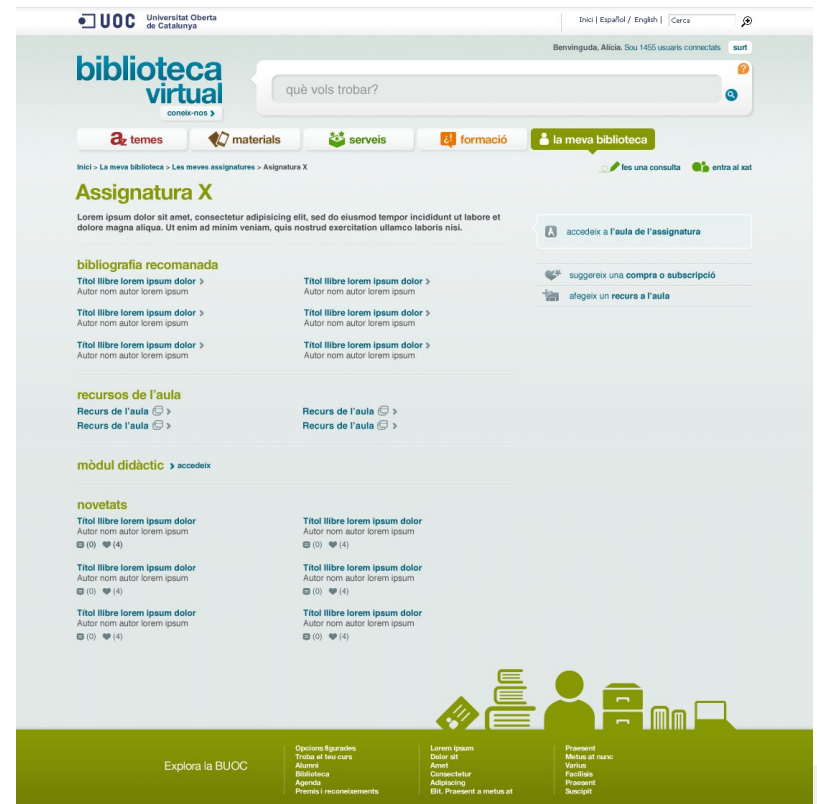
UOC Universitat Oberta de Catalunya

Inici | Español / English | Cerca

Benvinguda, Alicia. Sou 1455 usuaris connectats surt

biblioteca virtual
coneix-nos

què vols trobar?

temes materials serveis formació la meva biblioteca

Inici > La meva biblioteca > Les meves assignatures > Assignatura X

fes una consulta entra al xat

Assignatura X

Lorem ipsum dolor sit amet, consectetur adipisicing elit, sed do eiusmod tempor incididunt ut labore et dolore magna aliqua. Ut enim ad minim veniam, quis nostrud exercitation ullamco laboris nisi.

accedeix a l'aula de l'assignatura

suggereix una compra o subscripció

afegeix un recurs a l'aula

bibliografia recomanada

Títol llibre lorem ipsum dolor
Autor nom autor lorem ipsum

Títol llibre lorem ipsum dolor
Autor nom autor lorem ipsum

Títol llibre lorem ipsum dolor
Autor nom autor lorem ipsum

Títol llibre lorem ipsum dolor
Autor nom autor lorem ipsum

Títol llibre lorem ipsum dolor
Autor nom autor lorem ipsum

Títol llibre lorem ipsum dolor
Autor nom autor lorem ipsum

recursos de l'aula

Recurs de l'aula
Recurs de l'aula
Recurs de l'aula
Recurs de l'aula

mòdul didàctic accedeix

novetats

Títol llibre lorem ipsum dolor
Autor nom autor lorem ipsum
(0) (4)

Títol llibre lorem ipsum dolor
Autor nom autor lorem ipsum
(0) (4)

Títol llibre lorem ipsum dolor
Autor nom autor lorem ipsum
(0) (4)

Títol llibre lorem ipsum dolor
Autor nom autor lorem ipsum
(0) (4)

Títol llibre lorem ipsum dolor
Autor nom autor lorem ipsum
(0) (4)

Títol llibre lorem ipsum dolor
Autor nom autor lorem ipsum
(0) (4)

Explora la BUOC

Opcions figurades
Troba el teu curs
Alumni
Biblioteca
Agenda
Premis i reconeixements

Lorem ipsum
Dolor sit
Amet
Consectetur
Adipisicing
Elit. Praesent a metus at

Praesent
Metus at nunc
Varius
Facilisis
Praesent
Suscipit